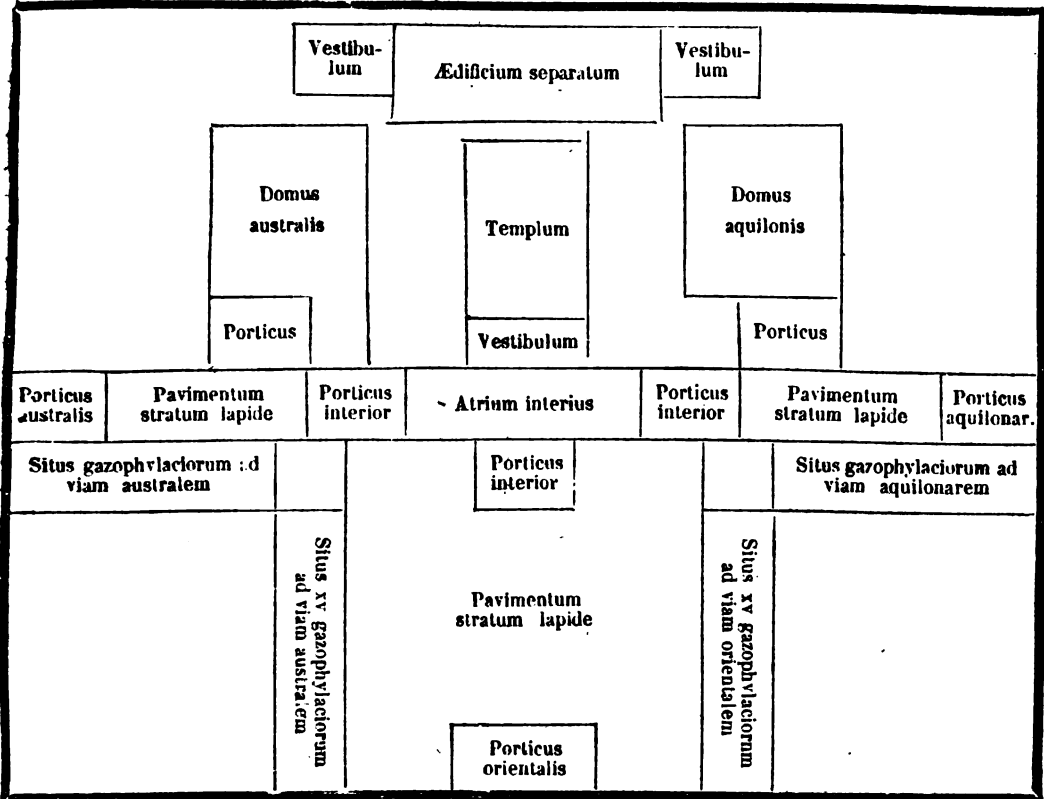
Vestibulum

Ædificium separatum

Vestibulum

Domus australis

Templum

Domus aquilonis

Porticus

Vestibulum

Porticus

Porticus australis

Pavimentum stratum lapide

Porticus interior

Atrium interius

Porticus interior

Pavimentum stratum lapide

Porticus aquilonar.

Situs gazophylaciorum ad viam australem

Porticus interior

Situs gazophylaciorum ad viam aquilonarem

Situs xv gazophylaciorum ad viam australem

Pavimentum stratum lapide

Situs xv gazophylaciorum ad viam orientalem

Porticus orientalis